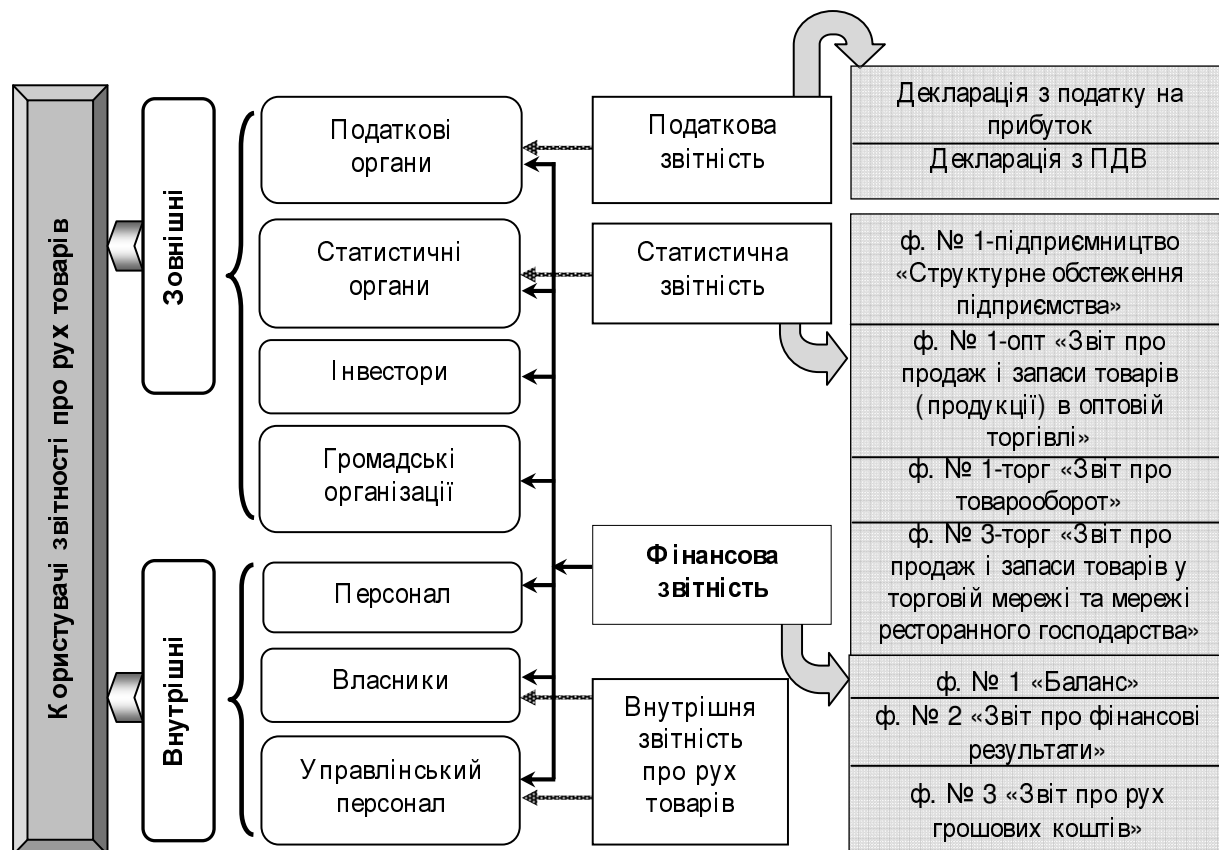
Користувачі звітності про рух товарів

Зовнішні

Внутрішні

Податкові органи

Статистичні органи

Інвестори

Громадські організації

Персонал

Власники

Управлінський персонал

Податкова звітність

Статистична звітність

Фінансова звітність

Внутрішня звітність про рух товарів

Декларація з податку на прибуток

Декларація з ПДВ

ф. № 1-підприємництво «Структурне обстеження підприємства»

ф. № 1-опт «Звіт про продаж і запаси товарів (продукції) в оптовій торгівлі»

ф. № 1-торг «Звіт про товарооборот»

ф. № 3-торг «Звіт про продаж і запаси товарів у торговій мережі та мережі ресторанного господарства»

ф. № 1 «Баланс»

ф. № 2 «Звіт про фінансові результати»

ф. № 3 «Звіт про рух грошових коштів»